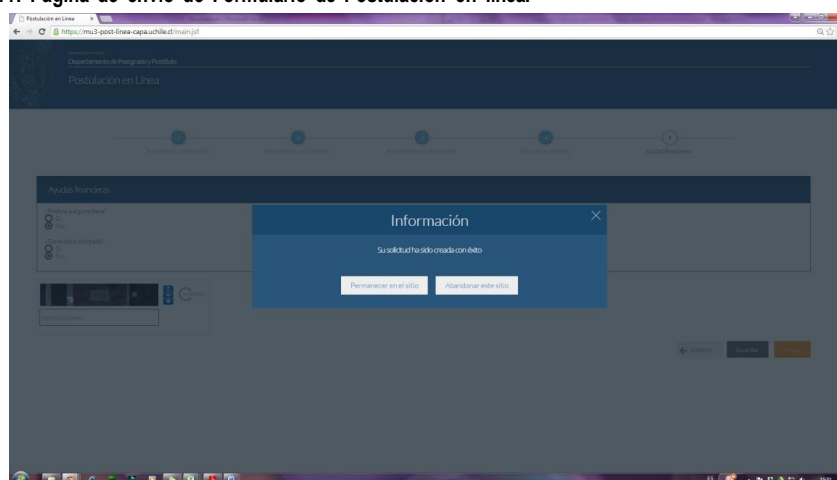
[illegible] Página de envío de Formulario de Postulación en línea.

Postulación en Línea

https://mu3-post-linea-capa.uchile.cl/main.jsf

Departamento de Postgrado y Postítulo

Postulación en Línea

Ayuda financiera

Ayudas financieras

Información

Su solicitud ha sido creada con éxito

Permanecer en el sitio

Abandonar este sitio

Guardar